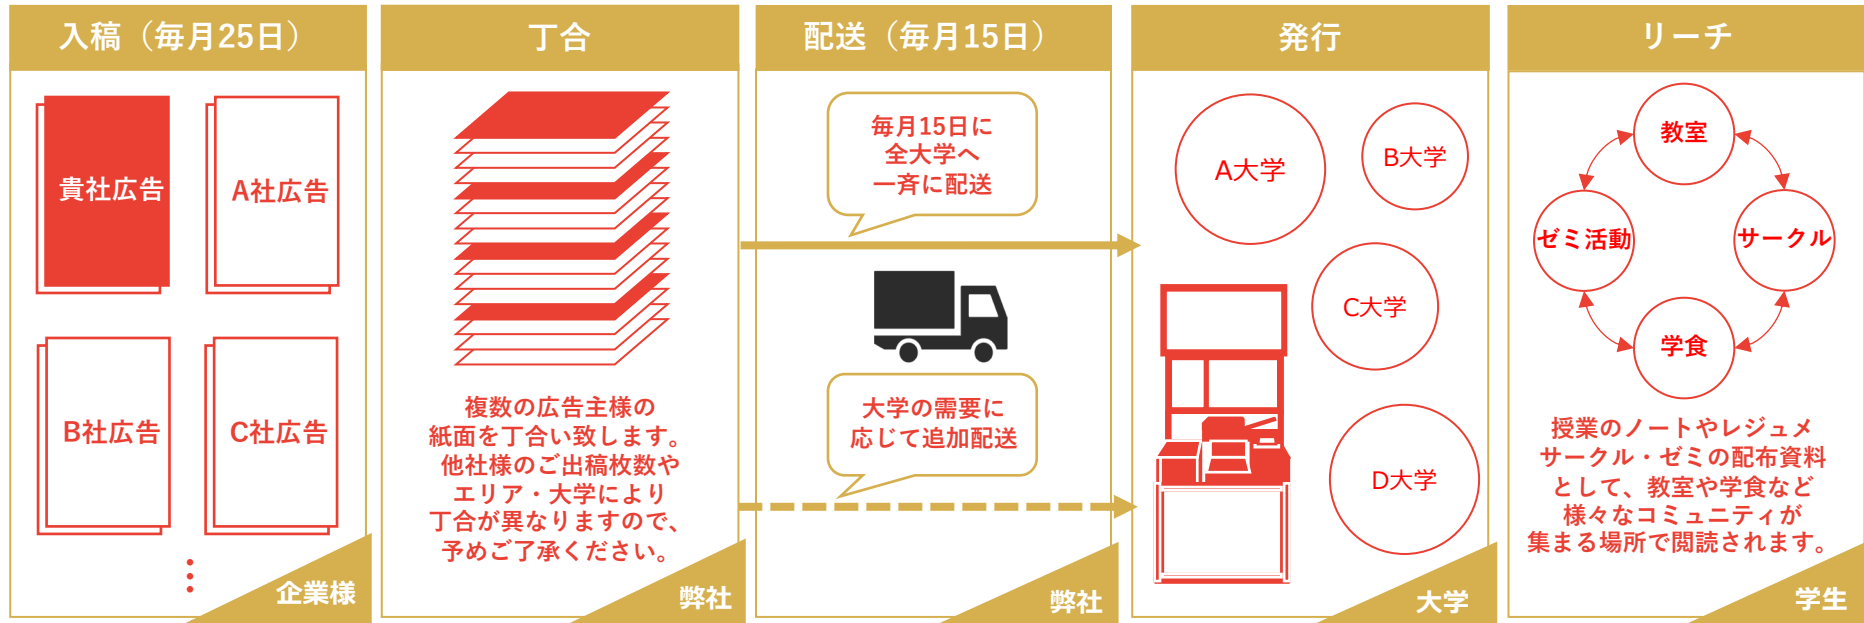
入稿（毎月25日）

貴社広告

A社広告

B社広告

C社広告

企業様

丁合

複数の広告主様の紙面を丁合い致します。他社様のご出稿枚数やエリア・大学により丁合が異なりますので、予めご了承ください。

弊社

配送（毎月15日）

毎月15日に全大学へ一斉に配送

大学の需要に応じて追加配送

弊社

発行

A大学

B大学

C大学

D大学

大学

リーチ

教室

ゼミ活動

サークル

学食

授業のノートやレジュメサークル・ゼミの配布資料として、教室や学食など様々なコミュニティが集まる場所で閲読されます。

学生